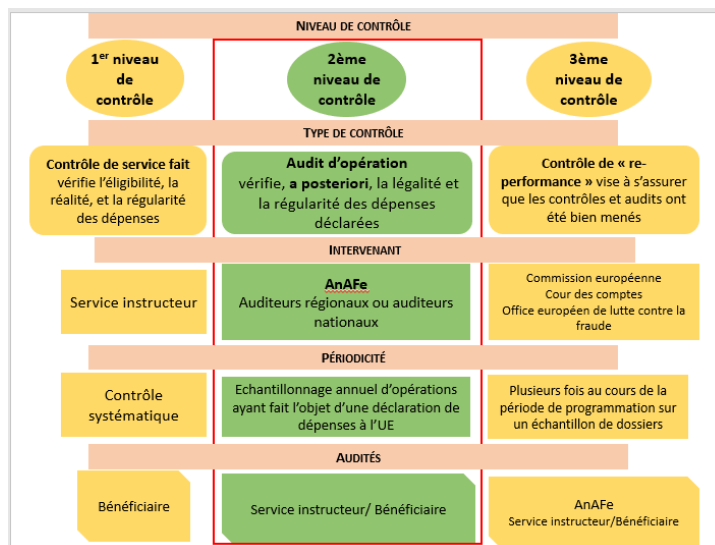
NIVEAU DE CONTRÔLE

1$^{er}$ niveau de contrôle

2ème niveau de contrôle

3ème niveau de contrôle

TYPE DE CONTRÔLE

Contrôle de service fait vérifie l'éligibilité, la réalité, et la régularité des dépenses

Audit d'opération vérifie, a posteriori, la légalité et la régularité des dépenses déclarées

Contrôle de « re-performance » vise à s'assurer que les contrôles et audits ont été bien menés

INTERVENANT

Service instructeur

AnAFe
Auditeurs régionaux ou auditeurs nationaux

Commission européenne
Cour des comptes
Office européen de lutte contre la fraude

PÉRIODICITÉ

Contrôle systématique

Echantillonnage annuel d'opérations ayant fait l'objet d'une déclaration de dépenses à l'UE

Plusieurs fois au cours de la période de programmation sur un échantillon de dossiers

AUDITÉS

Bénéficiaire

Service instructeur/ Bénéficiaire

AnAFe
Service instructeur/Bénéficiaire